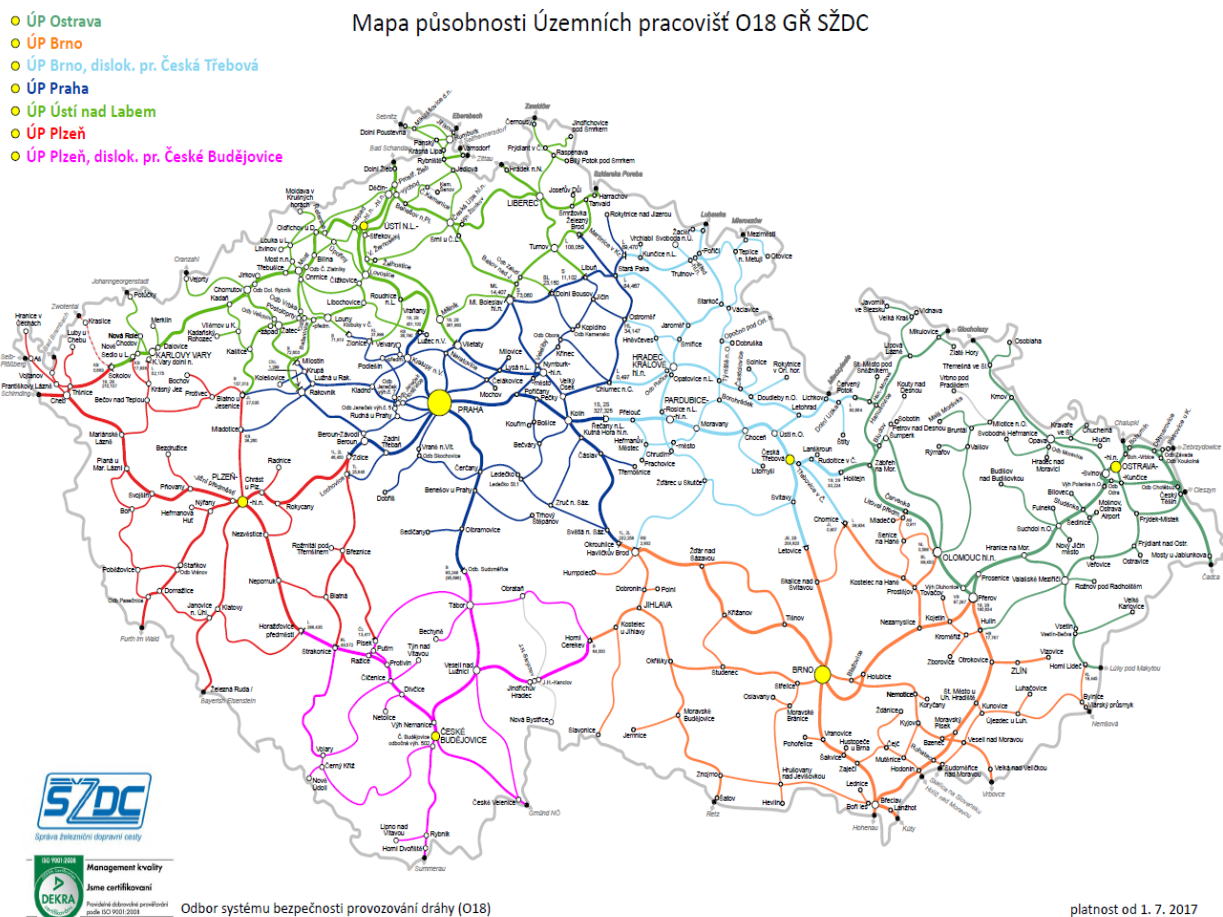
ÚP Ostrava
ÚP Brno
ÚP Brno, dislok. pr. Česká Třebová
ÚP Praha
ÚP Ústí nad Labem
ÚP Plzeň
ÚP Plzeň, dislok. pr. České Budějovice

Mapa působnosti Územních pracovišť O18 GŘ SŽDC

PRAHA
PLZEŇ-hl.n.
ÚSTÍ N.L.-
LIBEREC
KARLOVY VARY
HRADEC KRÁLOVÉ
PARDUBICE-
OLOMOUC hl.n.
OSTRAVA-
BRNO
JIHLAVA
ČESKÉ BUDĚJOVICE
ZLÍN

SŽDC
Správa železniční dopravní cesty

Management kvality
Jsme certifikováni
DEKRA

Odbor systému bezpečnosti provozování dráhy (O18)

platnost od 1. 7. 2017